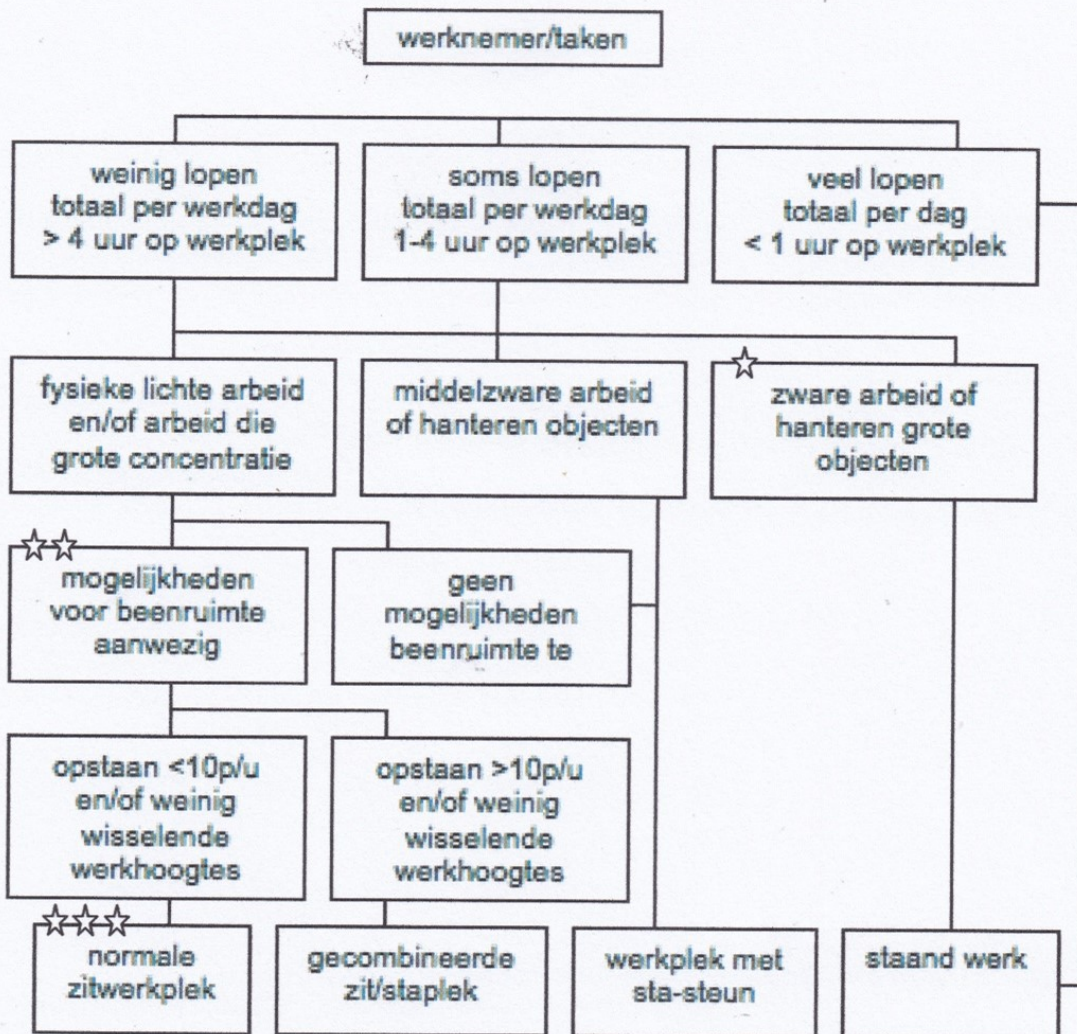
werknemer/taken

weinig lopen totaal per werkdag > 4 uur op werkplek

soms lopen totaal per werkdag 1-4 uur op werkplek

veel lopen totaal per dag < 1 uur op werkplek

fysieke lichte arbeid en/of arbeid die grote concentratie

middelzware arbeid of hanteren objecten

☆ zware arbeid of hanteren grote objecten

☆☆ mogelijkheden voor beenruimte aanwezig

geen mogelijkheden beenruimte te

opstaan <10p/u en/of weinig wisselende werkhoogtes

opstaan >10p/u en/of weinig wisselende werkhoogtes

☆☆☆ normale zitwerkplek

gecombineerde zit/staplek

werkplek met sta-steun

staand werk